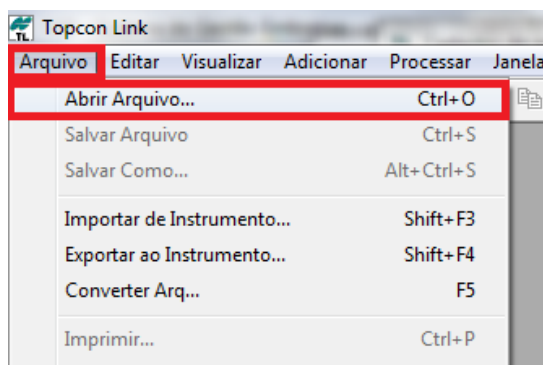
Topcon Link

Arquivo Editar Visualizar Adicionar Processar Janela

Abrir Arquivo... Ctrl+O
Salvar Arquivo Ctrl+S
Salvar Como... Alt+Ctrl+S
Importar de Instrumento... Shift+F3
Exportar ao Instrumento... Shift+F4
Converter Arq... F5
Imprimir... Ctrl+P